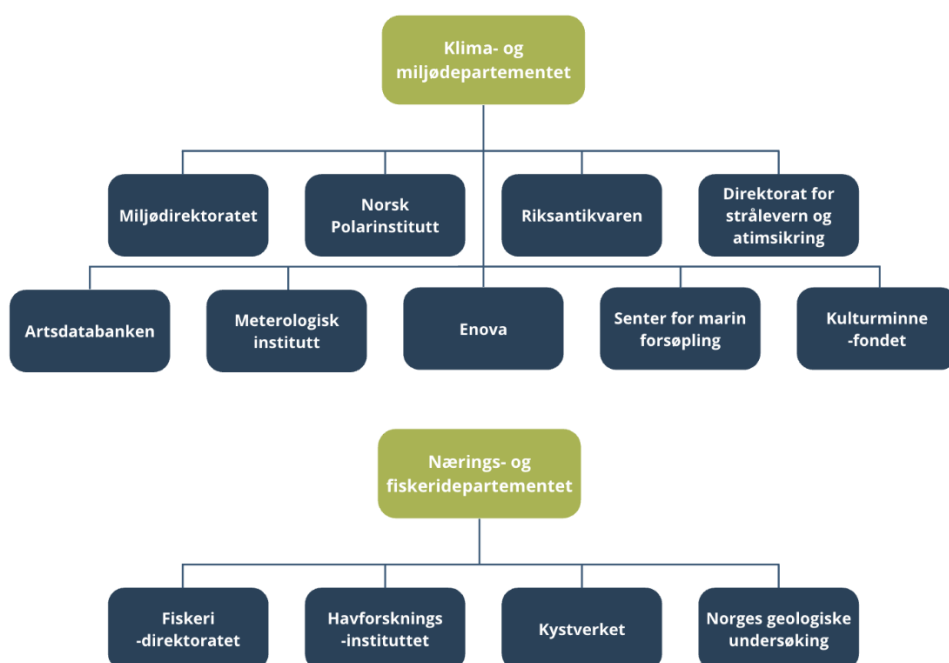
Klima- og miljødepartementet

Miljødirektoratet

Norsk Polarinstitutt

Riksantikvaren

Direktorat for strålevern og atimsikring

Artsdatabanken

Meterologisk institutt

Enova

Senter for marin forsøpling

Kulturminne -fondet

Nærings- og fiskeridepartementet

Fiskeri -direktoratet

Havforsknings -instituttet

Kystverket

Norges geologiske undersøking